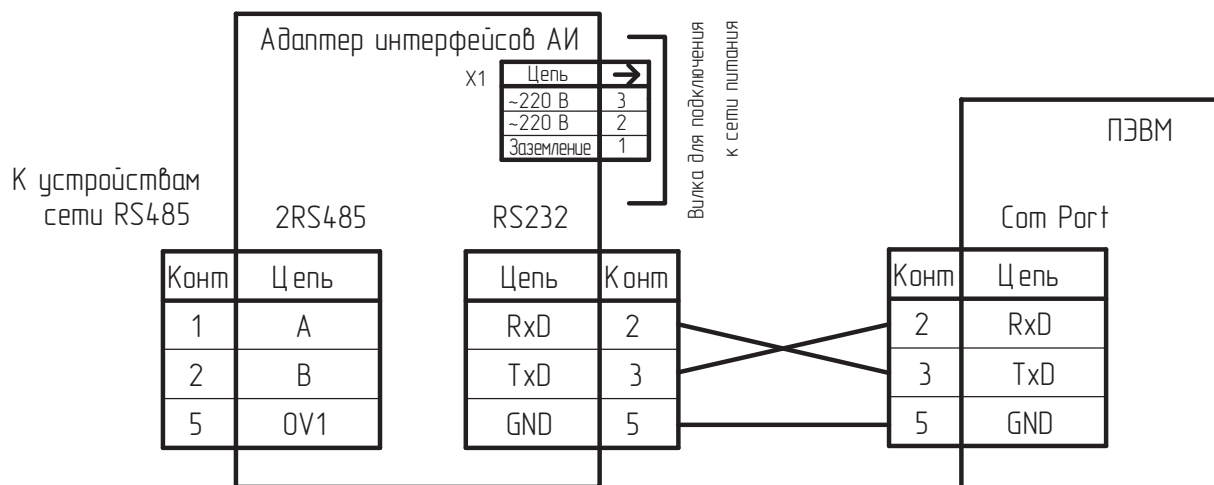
Адаптер интерфейсов АИ

X1

| Цепь | → |
|---|---|
| ~220 В | 3 |
| ~220 В | 2 |
| Заземление | 1 |

Вилка для подключения к сети питания

ПЭВМ

К устройствам сети RS485

2RS485

RS232

Com Port

| Конт | Цепь |
|---|---|
| 1 | A |
| 2 | B |
| 5 | 0V1 |

| Цепь | Конт |
|---|---|
| RxD | 2 |
| TxD | 3 |
| GND | 5 |

| Конт | Цепь |
|---|---|
| 2 | RxD |
| 3 | TxD |
| 5 | GND |